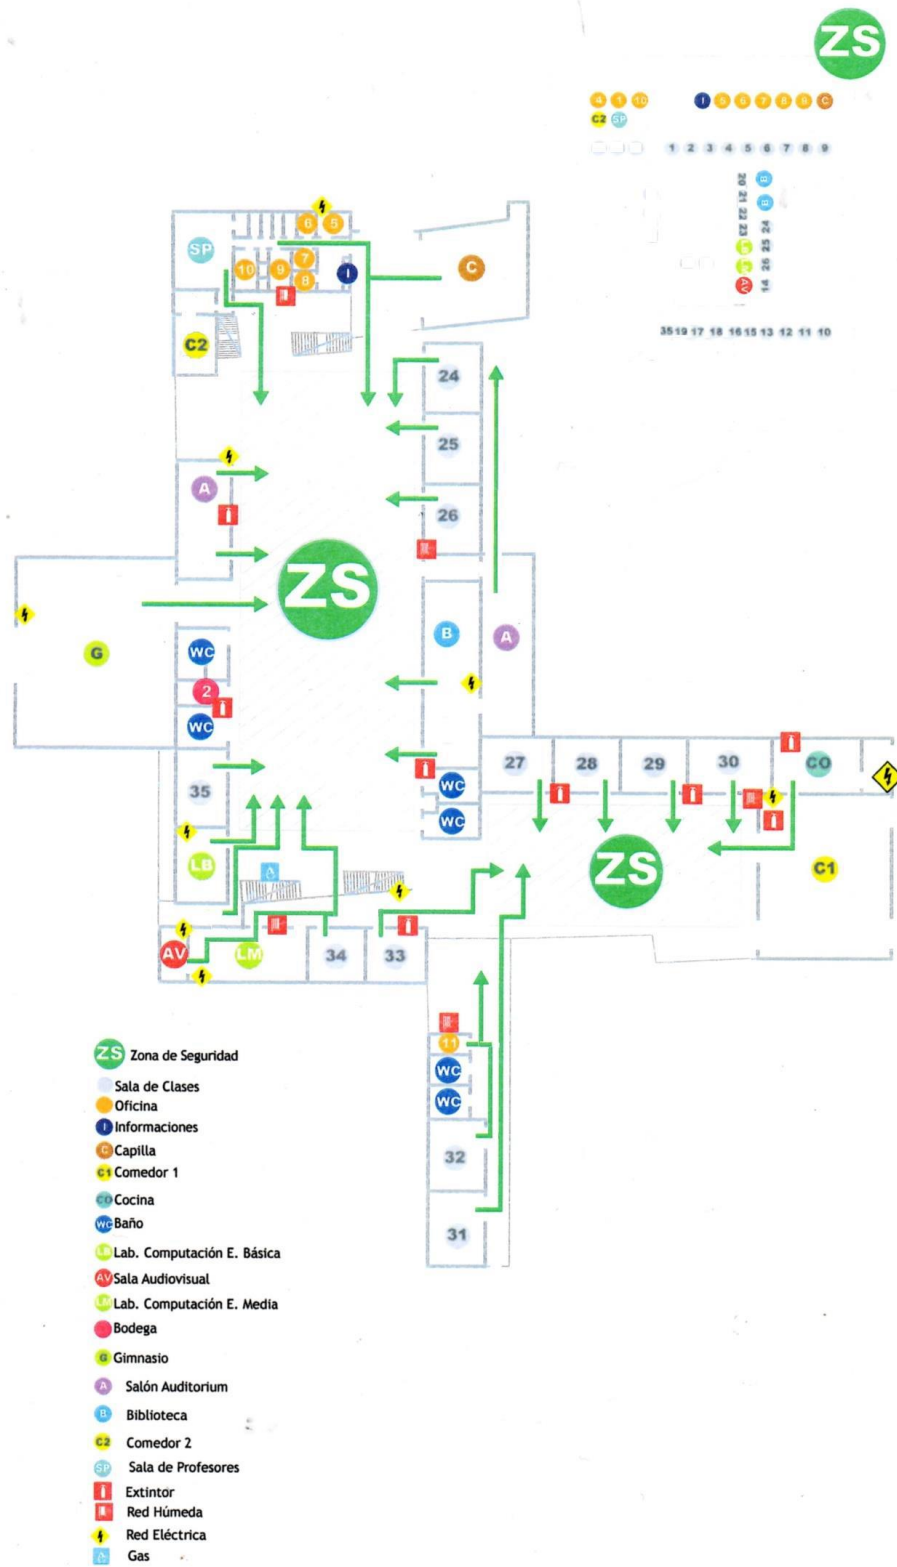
ZS

4 1 10 I 5 6 7 8 9 C
C2 SP

1 2 3 4 5 6 7 8 9

20 21 22 23 B B 24 25 26 14 AV

35 19 17 18 16 15 13 12 11 10

SP 6 5 10 9 7 8 I C

C2

24

25

A

26

ZS

G

B A

WC
2
WC

27 28 29 30 CO

35

WC
WC

ZS

LB

C1

AV LM 34 33

11
WC
WC

32

31

ZS Zona de Seguridad
Sala de Clases
Oficina
I Informaciones
C Capilla
C1 Comedor 1
CO Cocina
WC Baño
LB Lab. Computación E. Básica
AV Sala Audiovisual
LM Lab. Computación E. Media
Bodega
G Gimnasio
A Salón Auditorium
B Biblioteca
C2 Comedor 2
SP Sala de Profesores
Extintor
Red Húmeda
Red Eléctrica
Gas